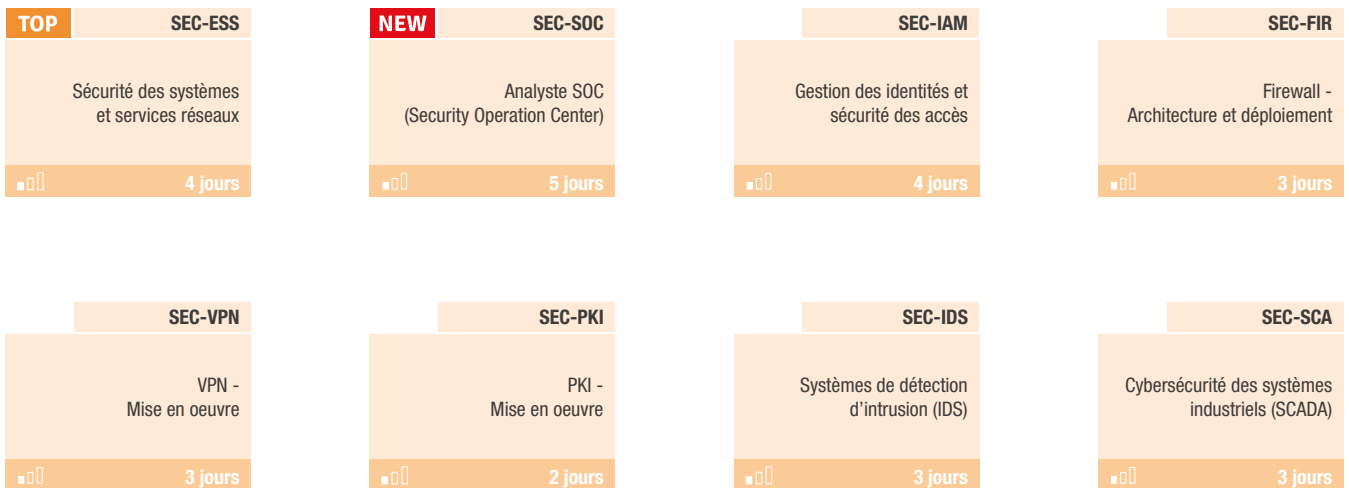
TOP SEC-ESS

Sécurité des systèmes et services réseaux

4 jours

NEW SEC-SOC

Analyste SOC (Security Operation Center)

5 jours

SEC-IAM

Gestion des identités et sécurité des accès

4 jours

SEC-FIR

Firewall - Architecture et déploiement

3 jours

SEC-VPN

VPN - Mise en oeuvre

3 jours

SEC-PKI

PKI - Mise en oeuvre

2 jours

SEC-IDS

Systèmes de détection d'intrusion (IDS)

3 jours

SEC-SCA

Cybersécurité des systèmes industriels (SCADA)

3 jours